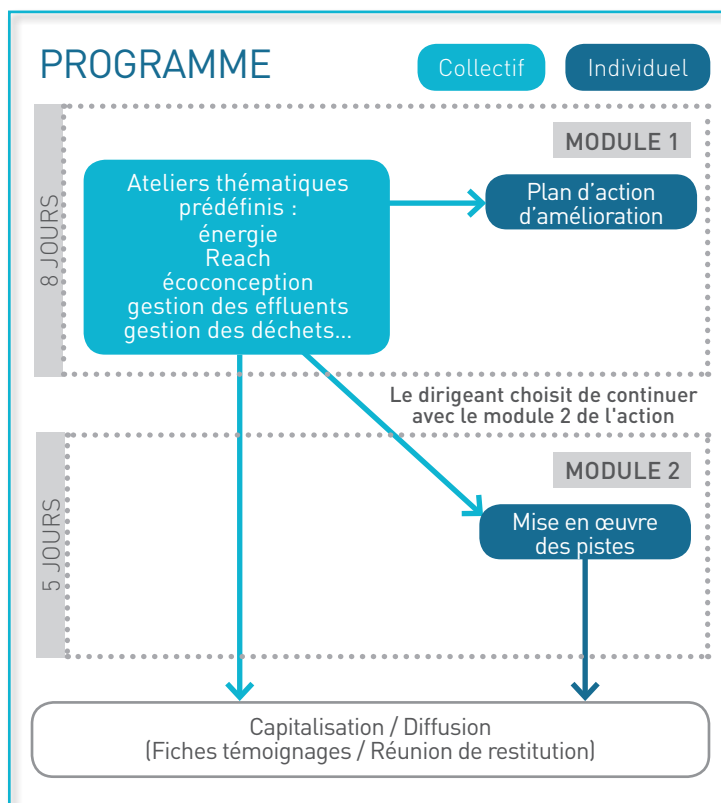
PROGRAMME

Collectif

Individuel

MODULE 1

8 JOURS

Ateliers thématiques prédéfinis : énergie Reach écoconception gestion des effluents gestion des déchets...

Plan d'action d'amélioration

Le dirigeant choisit de continuer avec le module 2 de l'action

MODULE 2

5 JOURS

Mise en œuvre des pistes

Capitalisation / Diffusion
(Fiches témoignages / Réunion de restitution)